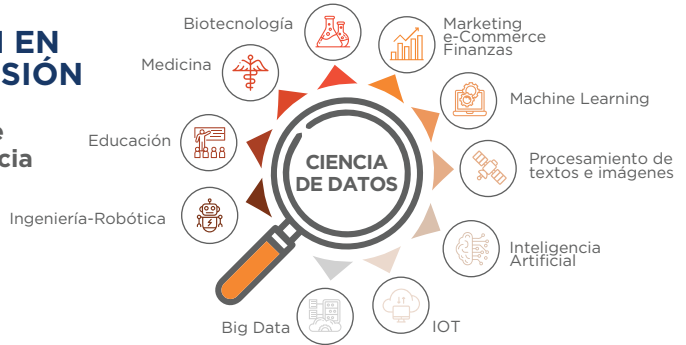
N EN
SIÓN

e
cia

Biotecnología

Marketing
e-Commerce
Finanzas

Medicina

Machine Learning

Educación

CIENCIA
DE DATOS

Procesamiento de
textos e imágenes

Ingeniería-Robótica

Inteligencia
Artificial

Big Data

IOT